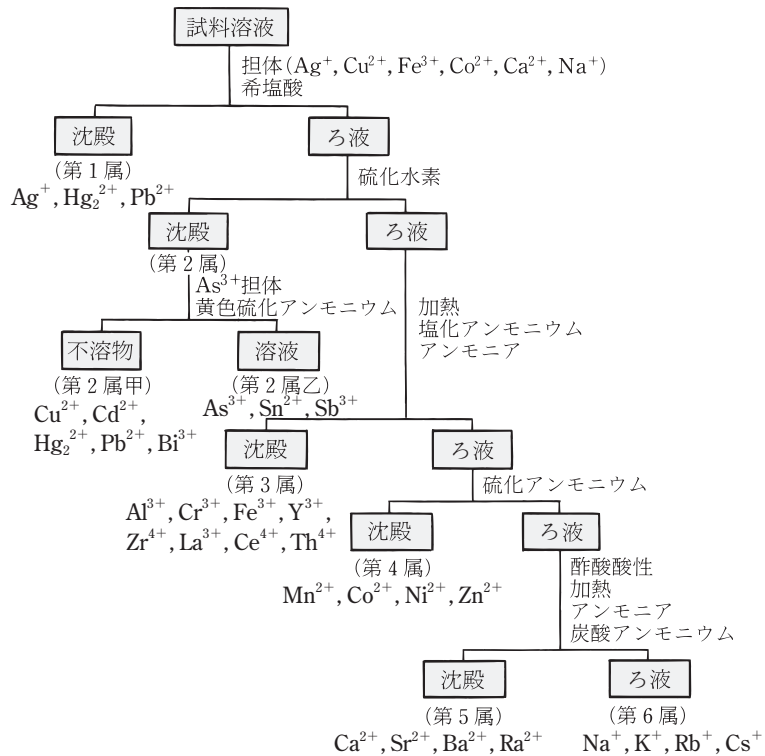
試料溶液

担体($Ag^+$, $Cu^{2+}$, $Fe^{3+}$, $Co^{2+}$, $Ca^{2+}$, $Na^+$)
希塩酸

沈殿
(第 1 属)
$Ag^+$, $Hg_2^{2+}$, $Pb^{2+}$

ろ液

硫化水素

沈殿
(第 2 属)

$As^{3+}$担体
黄色硫化アンモニウム

不溶物
(第 2 属甲)
$Cu^{2+}$, $Cd^{2+}$, $Hg_2^{2+}$, $Pb^{2+}$, $Bi^{3+}$

溶液
(第 2 属乙)
$As^{3+}$, $Sn^{2+}$, $Sb^{3+}$

ろ液

加熱
塩化アンモニウム
アンモニア

沈殿
(第 3 属)
$Al^{3+}$, $Cr^{3+}$, $Fe^{3+}$, $Y^{3+}$, $Zr^{4+}$, $La^{3+}$, $Ce^{4+}$, $Th^{4+}$

ろ液

硫化アンモニウム

沈殿
(第 4 属)
$Mn^{2+}$, $Co^{2+}$, $Ni^{2+}$, $Zn^{2+}$

ろ液

酢酸酸性
加熱
アンモニア
炭酸アンモニウム

沈殿
(第 5 属)
$Ca^{2+}$, $Sr^{2+}$, $Ba^{2+}$, $Ra^{2+}$

ろ液
(第 6 属)
$Na^+$, $K^+$, $Rb^+$, $Cs^+$